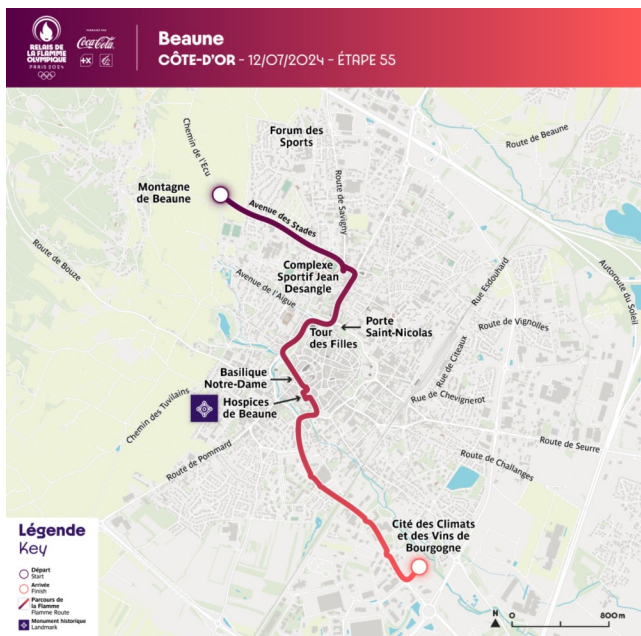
RELAIS DE LA FLAMME OLYMPIQUE PARIS 2024
PRÉSENTÉ PAR Coca-Cola

Beaune
CÔTE-D'OR - 12/07/2024 - ÉTAPE 55

Forum des Sports
Chemin de l'Ecu
Montagne de Beaune
Avenue des Stades
Route de Savigny
Route de Beaune
Route de Bouze
Complexe Sportif Jean Desangle
Avenue de l'Aigue
Porte Saint-Nicolas
Tour des Filles
Rue Esdouhard
Rue de Vignolles
Autoroute du Soleil
Rue de Cîteaux
Basilique Notre-Dame
Hospices de Beaune
Rue de Chevignerot
Chemin des Tuvilains
Route de Seurre
Route de Pommard
Route de Challanges
Cité des Climats et des Vins de Bourgogne

Légende
Key
Départ
Start
Arrivée
Finish
Parcours de la Flamme
Flamme Route
Monument historique
Landmark

N
0
800m